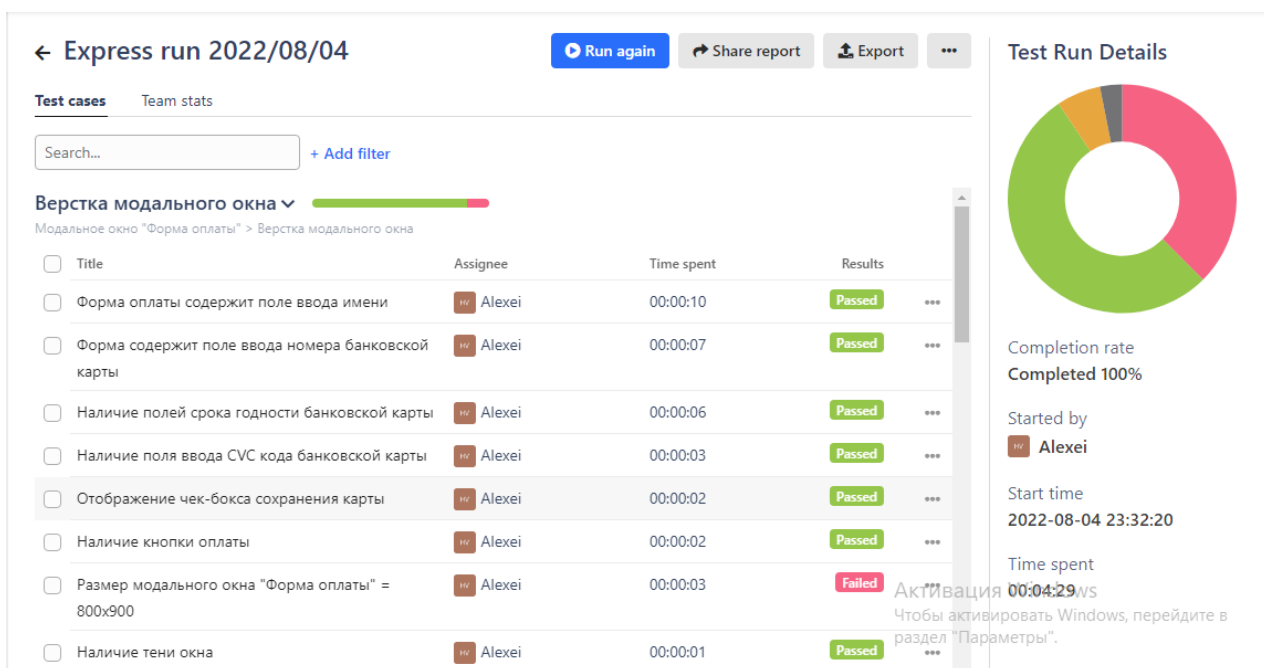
← Express run 2022/08/04

Run again | Share report | Export | ···

Test cases | Team stats

Search...

+ Add filter

Верстка модального окна

Модальное окно "Форма оплаты" > Верстка модального окна

| Title | Assignee | Time spent | Results |
|---|---|---|---|
| Форма оплаты содержит поле ввода имени | Alexei | 00:00:10 | Passed |
| Форма содержит поле ввода номера банковской карты | Alexei | 00:00:07 | Passed |
| Наличие полей срока годности банковской карты | Alexei | 00:00:06 | Passed |
| Наличие поля ввода CVC кода банковской карты | Alexei | 00:00:03 | Passed |
| Отображение чек-бокса сохранения карты | Alexei | 00:00:02 | Passed |
| Наличие кнопки оплаты | Alexei | 00:00:02 | Passed |
| Размер модального окна "Форма оплаты" = 800x900 | Alexei | 00:00:03 | Failed |
| Наличие тени окна | Alexei | 00:00:01 | Passed |

Test Run Details

Completion rate
Completed 100%

Started by
Alexei

Start time
2022-08-04 23:32:20

Time spent
00:04:29

Активация Windows
Чтобы активировать Windows, перейдите в раздел "Параметры".